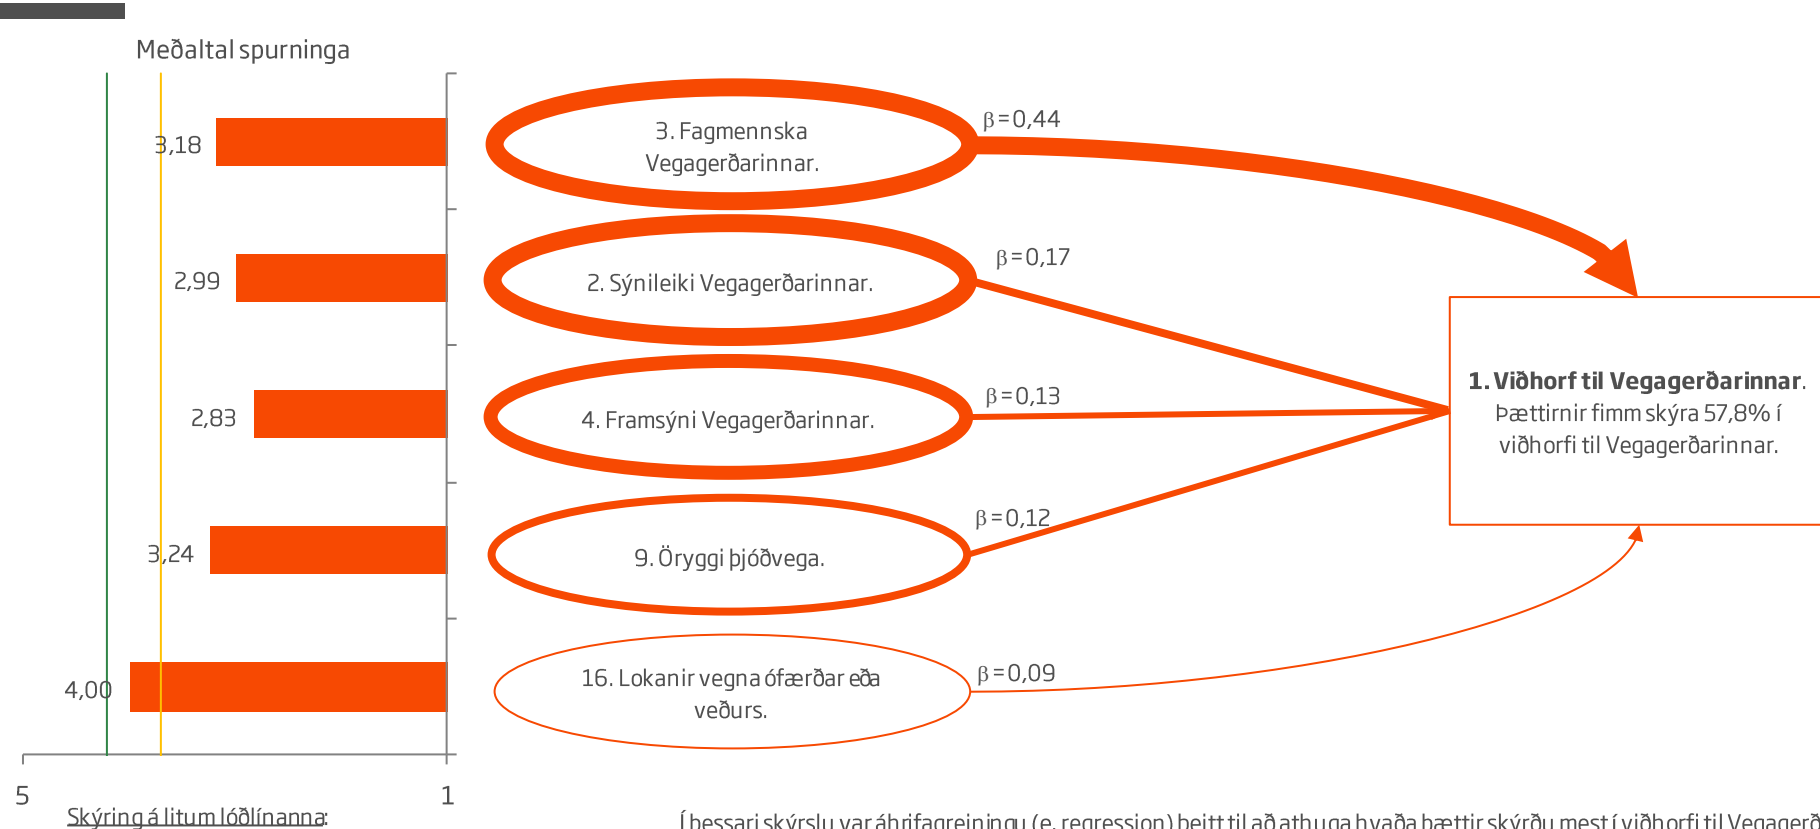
Meðaltal spurninga

3,18

2,99

2,83

3,24

4,00

5

1

Skýring á litum lóðlínanna:

3. Fagmennska Vegagerðarinnar.

2. Sýnileiki Vegagerðarinnar.

4. Framsýni Vegagerðarinnar.

9. Öryggi þjóðvega.

16. Lokanir vegna ófærðar eða veðurs.

β=0,44

β=0,17

β=0,13

β=0,12

β=0,09

**1. Viðhorf til Vegagerðarinnar.** Þættirnir fimm skýra 57,8% í viðhorfi til Vegagerðarinnar.

Í þessari skýrslu var áhrifagreiningu (e. regression) beitt til að athuga hvaða þættir skýrðu mest í viðhorfi til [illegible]